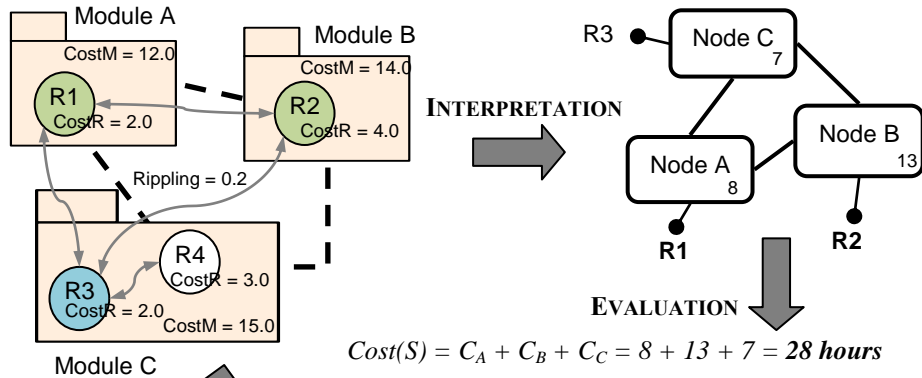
Module A

CostM = 12.0

R1

CostR = 2.0

Module B

CostM = 14.0

R2

CostR = 4.0

Rippling = 0.2

R4

CostR = 3.0

R3

CostR = 2.0

CostM = 15.0

Module C

INTERPRETATION

R3

Node C 7

Node B 13

Node A 8

R1

R2

EVALUATION

$Cost(S) = C_A + C_B + C_C = 8 + 13 + 7 = \textbf{28 hours}$